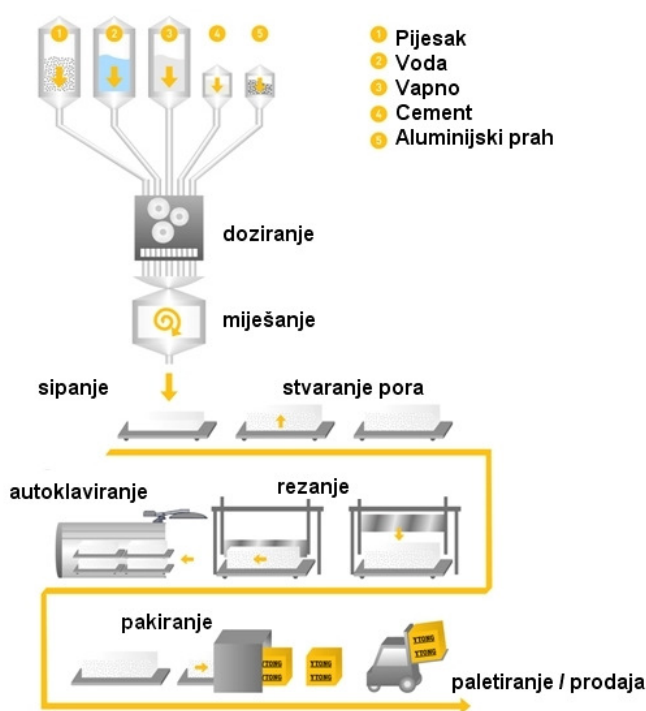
1 2 3 4 5

1 Pijesak
2 Voda
3 Vapno
4 Cement
5 Aluminijski prah

doziranje

miješanje

sipanje

stvaranje pora

autoklaviranje

rezanje

pakiranje

YTONG
YTONG
YTONG
YTONG
YTONG
YTONG

paletiranje / prodaja